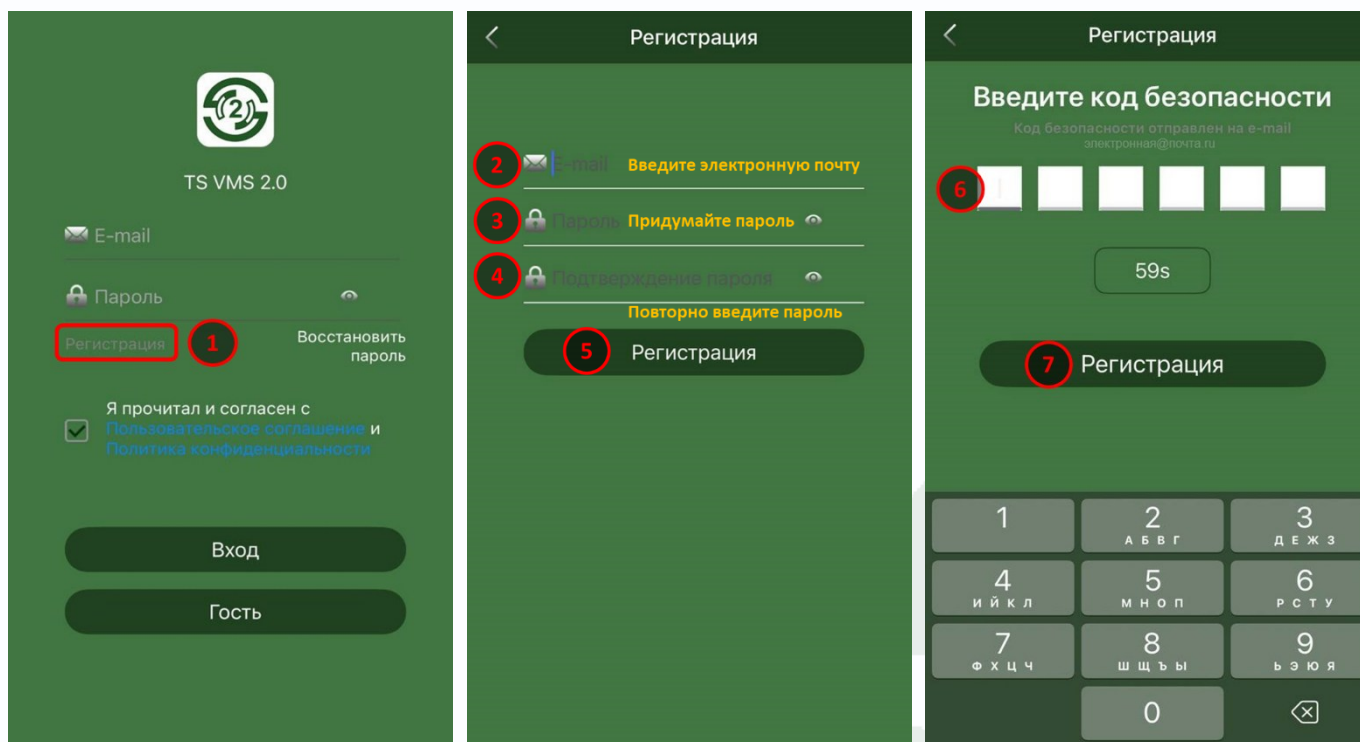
2

TS VMS 2.0

E-mail

Пароль

Регистрация 1

Восстановить пароль

Я прочитал и согласен с Пользовательское соглашение и Политика конфиденциальности

Вход

Гость

Регистрация

2 E-mail Введите электронную почту

3 Пароль Придумайте пароль

4 Подтверждение пароля

Повторно введите пароль

5 Регистрация

Регистрация

Введите код безопасности

Код безопасности отправлен на e-mail
электронная@почта.ru

6

59s

7 Регистрация

1
2 А Б В Г
3 Д Е Ж З
4 И Й К Л
5 М Н О П
6 Р С Т У
7 Ф Х Ц Ч
8 Ш Щ Ъ Ы
9 Ь Э Ю Я
0